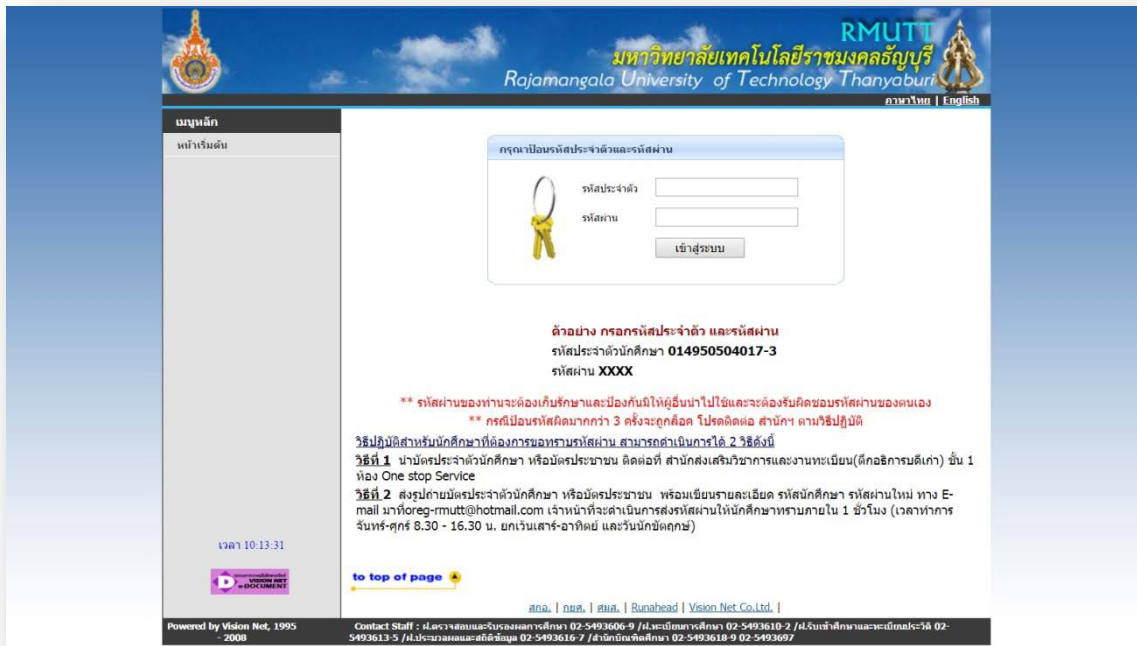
RMUTT
มหาวิทยาลัยเทคโนโลยีราชมงคลธัญบุรี
Rajamangala University of Technology Thanyaburi

ภาษาไทย | English

เมนูหลัก
หน้าเริ่มต้น

กรุณาป้อนรหัสประจำตัวและรหัสผ่าน
รหัสประจำตัว
รหัสผ่าน
เข้าสู่ระบบ

ตัวอย่าง กรอกรหัสประจำตัว และรหัสผ่าน
รหัสประจำตัวนักศึกษา 014950504017-3
รหัสผ่าน XXXX

** รหัสผ่านของท่านจะต้องเก็บรักษาและป้องกันมิให้ผู้อื่นนำไปใช้และจะต้องรับผิดชอบรหัสผ่านของตนเอง
** กรณีป้อนรหัสผิดมากกว่า 3 ครั้งจะถูกล็อค โปรดติดต่อ สำนักฯ ตามวิธีปฏิบัติ

วิธีปฏิบัติสำหรับนักศึกษาที่ต้องการขอทราบรหัสผ่าน สามารถดำเนินการได้ 2 วิธีดังนี้

วิธีที่ 1 นำบัตรประจำตัวนักศึกษา หรือบัตรประชาชน ติดต่อที่ สำนักส่งเสริมวิชาการและงานทะเบียน(ตึกอธิการบดีเก่า) ชั้น 1 ห้อง One stop Service

วิธีที่ 2 ส่งรูปถ่ายบัตรประจำตัวนักศึกษา หรือบัตรประชาชน พร้อมเขียนรายละเอียด รหัสนักศึกษา รหัสผ่านใหม่ ทาง E-mail มาที่oreg-rmutt@hotmail.com เจ้าหน้าที่จะดำเนินการส่งรหัสผ่านให้นักศึกษาทราบภายใน 1 ชั่วโมง (เวลาทำการ จันทร์-ศุกร์ 8.30 - 16.30 น. ยกเว้นเสาร์-อาทิตย์ และวันนักขัตฤกษ์)

เวลา 10:13:31

VISION NET e-DOCUMENT

to top of page

สกอ. | กยศ. | สมศ. | Runahead | Vision Net Co.Ltd. |

Powered by Vision Net, 1995 - 2008

Contact Staff : ฝ.ตรวจสอบและรับรองผลการศึกษา 02-5493606-9 /ฝ.ทะเบียนการศึกษา 02-5493610-2 /ฝ.รับเข้าศึกษาและทะเบียนประวัติ 02-5493613-5 /ฝ.ประมวลผลและสถิติข้อมูล 02-5493616-7 /สำนักบัณฑิตศึกษา 02-5493618-9 02-5493697